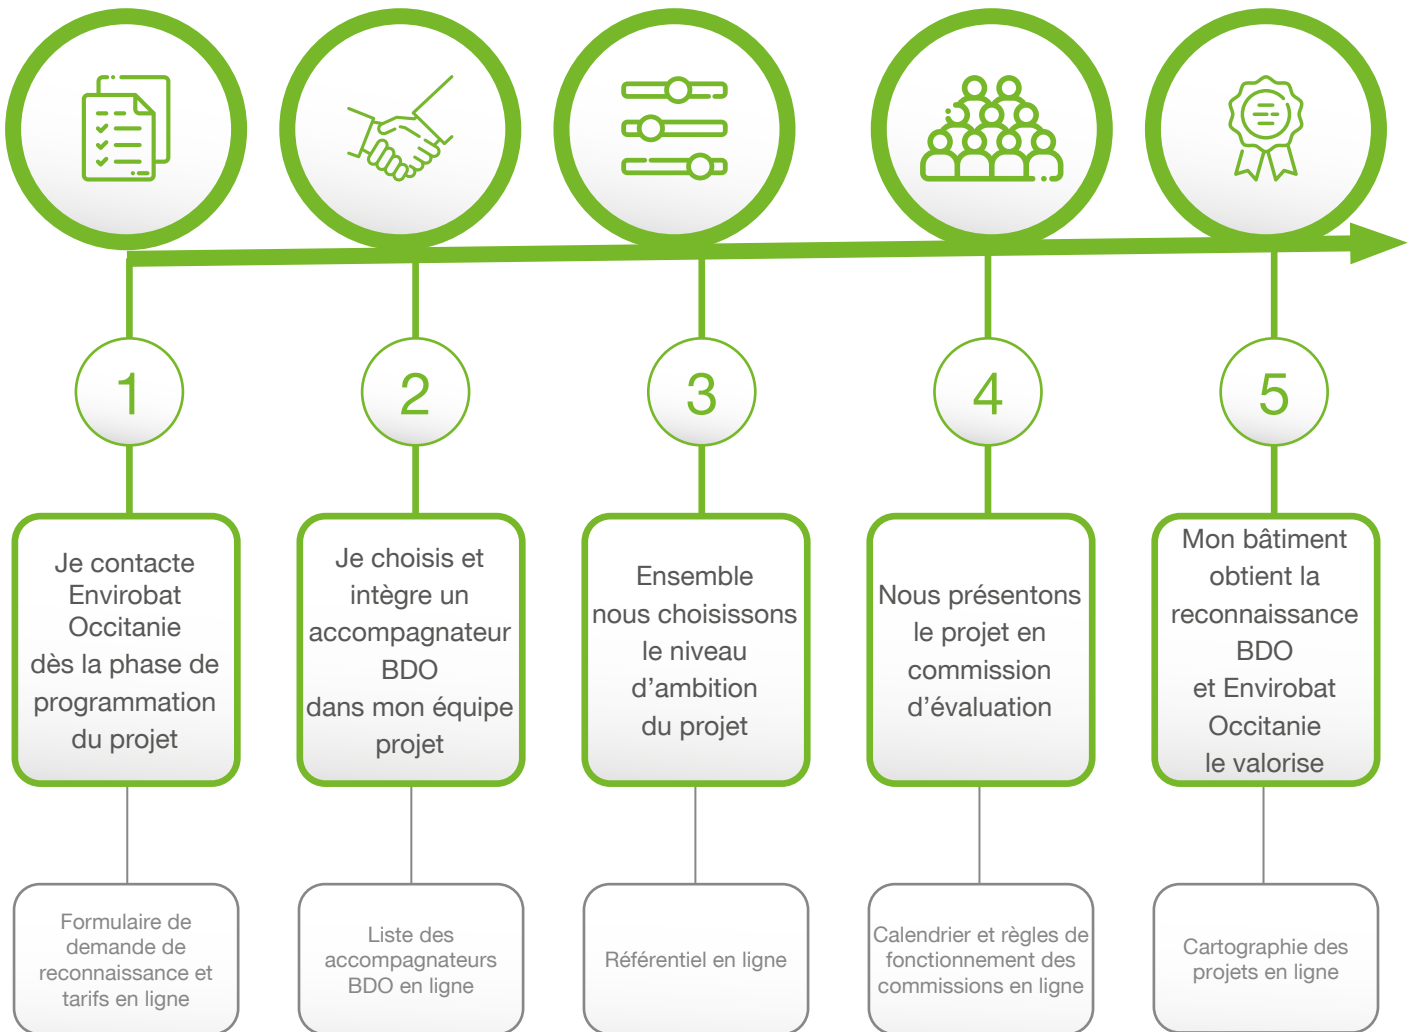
1

Je contacte Envirobat Occitanie dès la phase de programmation du projet

Formulaire de demande de reconnaissance et tarifs en ligne

2

Je choisis et intègre un accompagnateur BDO dans mon équipe projet

Liste des accompagnateurs BDO en ligne

3

Ensemble nous choisissons le niveau d’ambition du projet

Référentiel en ligne

4

Nous présentons le projet en commission d’évaluation

Calendrier et règles de fonctionnement des commissions en ligne

5

Mon bâtiment obtient la reconnaissance BDO et Envirobat Occitanie le valorise

Cartographie des projets en ligne